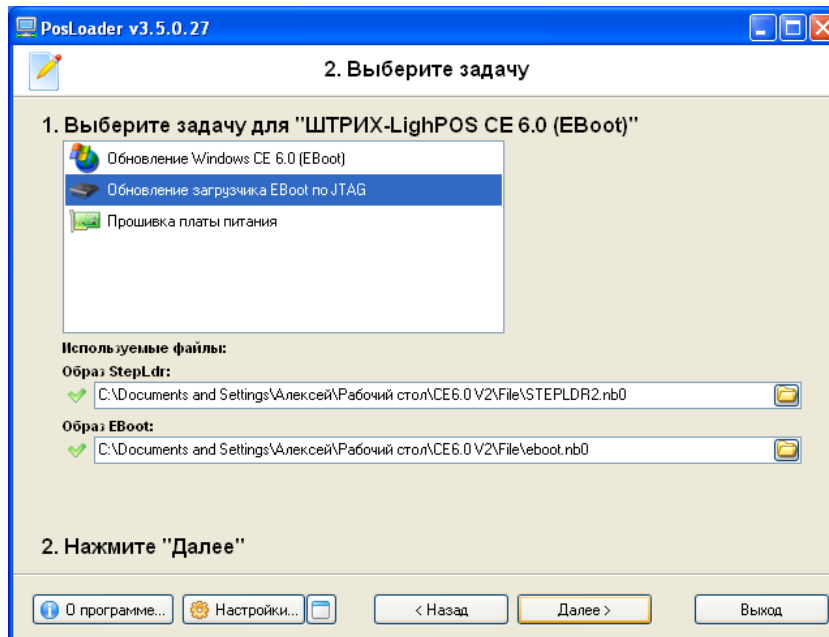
PosLoader v3.5.0.27

2. Выберите задачу

1. Выберите задачу для "ШТРИХ-LighPOS CE 6.0 (EBoot)"

Обновление Windows CE 6.0 (EBoot)
Обновление загрузчика EBoot по JTAG
Прошивка платы питания

Используемые файлы:
Образ StepLdr:
C:\Documents and Settings\Алексей\Рабочий стол\CE6.0 V2\File\STEPLDR2.nb0
Образ EBoot:
C:\Documents and Settings\Алексей\Рабочий стол\CE6.0 V2\File\eboot.nb0

2. Нажмите "Далее"

О программе... Настройки... < Назад Далее > Выход